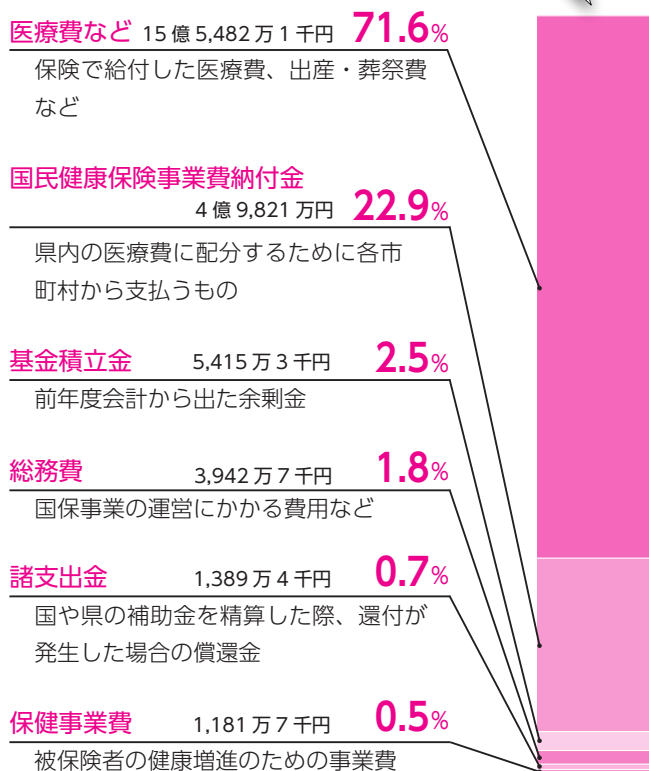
医療費など 15億5,482万1千円 71.6%
保険で給付した医療費、出産・葬祭費など

国民健康保険事業費納付金
4億9,821万円 22.9%
県内の医療費に配分するために各市町村から支払うもの

基金積立金 5,415万3千円 2.5%
前年度会計から出た余剰金

総務費 3,942万7千円 1.8%
国保事業の運営にかかる費用など

諸支出金 1,389万4千円 0.7%
国や県の補助金を精算した際、還付が発生した場合の償還金

保健事業費 1,181万7千円 0.5%
被保険者の健康増進のための事業費